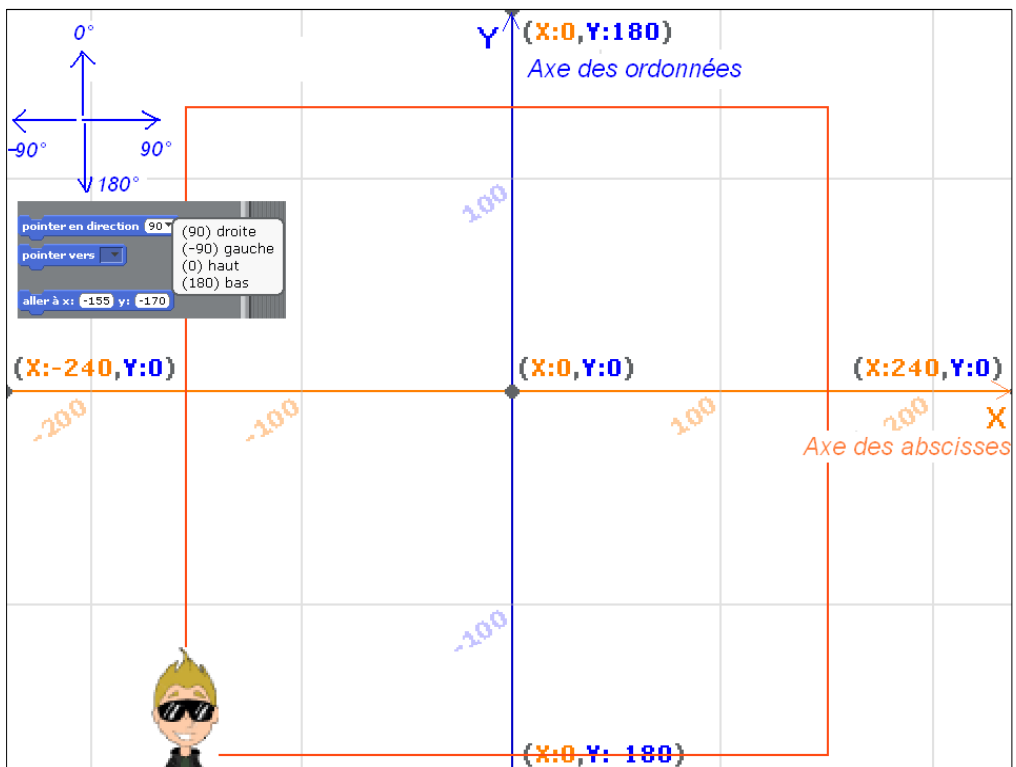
0°

-90°

90°

180°

Y

(X:0,Y:180)

Axe des ordonnées

pointer en direction 90

(90) droite
(-90) gauche
(0) haut
(180) bas

pointer vers

aller à x: -155 y: -170

100

(X:-240,Y:0)

(X:0,Y:0)

(X:240,Y:0)

-200

-100

100

200

X

Axe des abscisses

-100

(X:0,Y: 180)